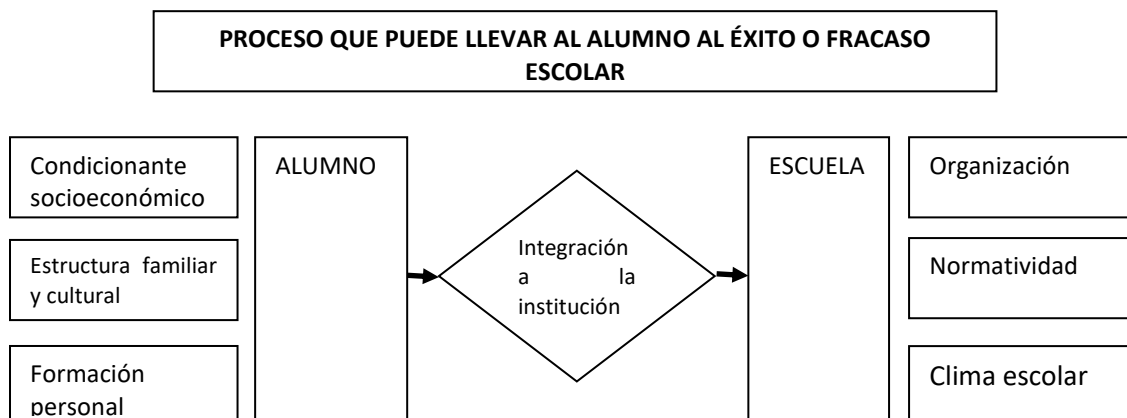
PROCESO QUE PUEDE LLEVAR AL ALUMNO AL ÉXITO O FRACASO ESCOLAR

Condicionante socioeconómico

Estructura familiar y cultural

Formación personal

ALUMNO

Integración a la institución

ESCUELA

Organización

Normatividad

Clima escolar